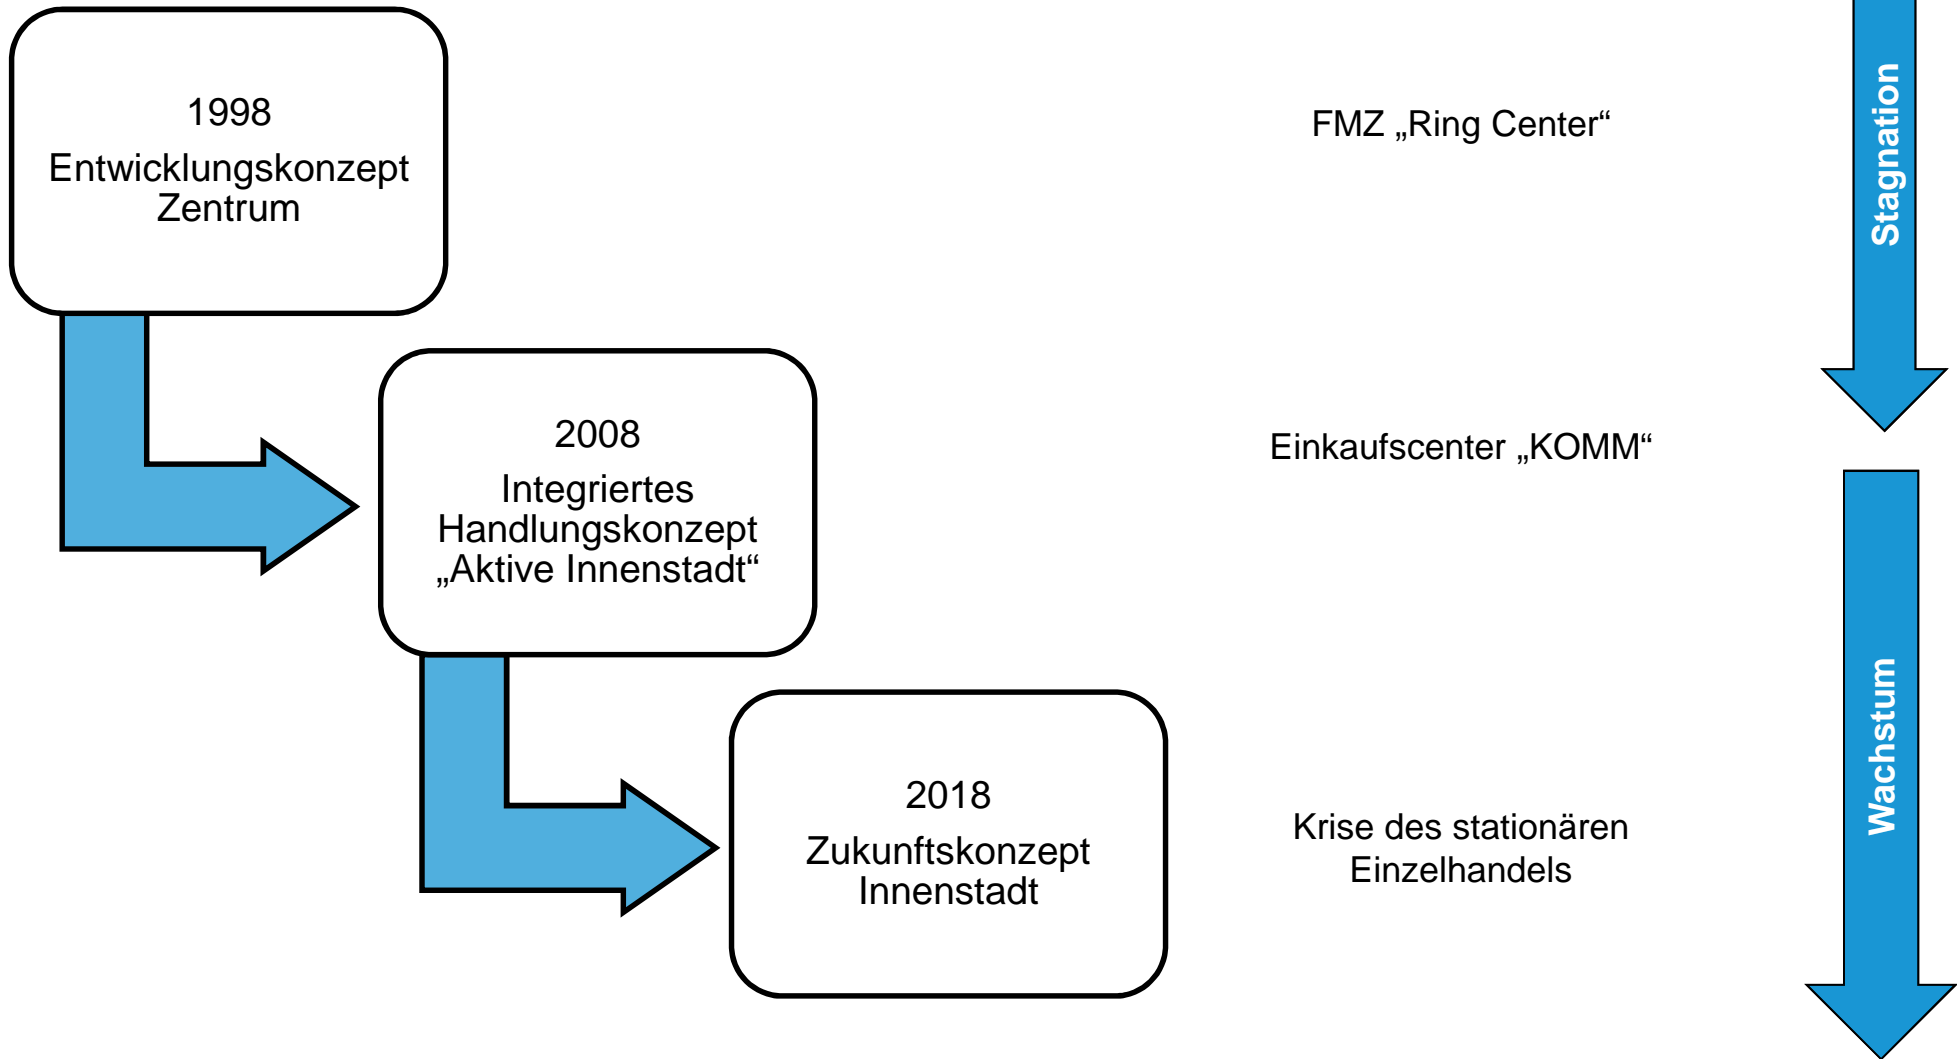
1998
Entwicklungskonzept Zentrum

FMZ „Ring Center“

Stagnation

2008
Integriertes Handlungskonzept „Aktive Innenstadt“

Einkaufscenter „KOMM“

2018
Zukunftskonzept Innenstadt

Krise des stationären Einzelhandels

Wachstum